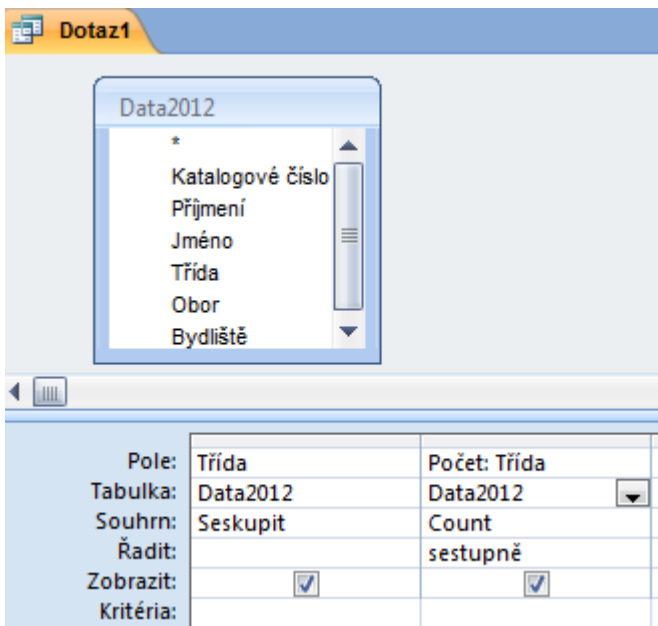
Dotaz1

Data2012

*
Katalogové číslo
Příjmení
Jméno
Třída
Obor
Bydliště

| | | |
|---|---|---|
| Pole: | Třída | Počet: Třída |
| Tabulka: | Data2012 | Data2012 |
| Souhrn: | Seskupit | Count |
| Řadit: | | sestupně |
| Zobrazit: | ☑ | ☑ |
| Kritéria: | | |